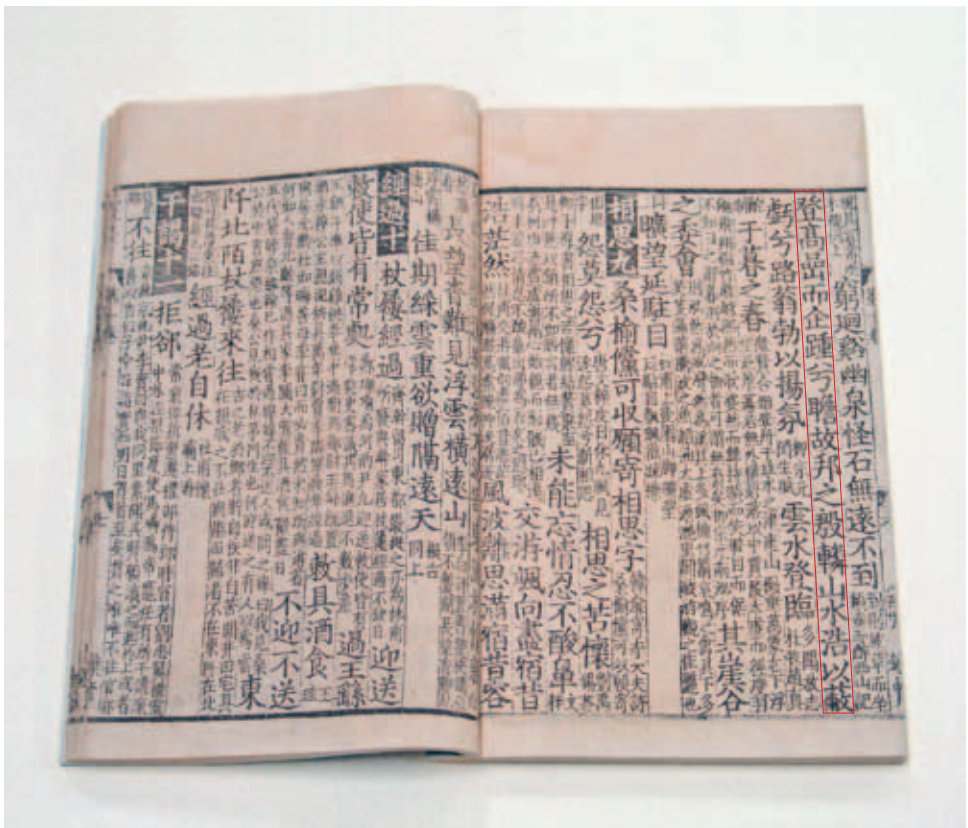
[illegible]窮迴谿幽泉怪石無遠不到

登高岡而企踵兮瞻故邦之殷轉山水浩以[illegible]

𨈆兮路猶勃以揚芬 雲水登臨 其崖谷

于暮之春

之委會

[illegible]曠望延庭目

相思之 桑榆儻可收願寄相思字

怨莫怨兮 未能忘情忽不酸鼻

交肩颯向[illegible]宿昔

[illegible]芸然

風波歸思潘宿昔容

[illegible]六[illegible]貽見浮雲横遠山

佳期綠雲重欲贈隔遠天

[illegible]枝杖履經過 迎送

鍾過十 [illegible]

枝使皆有常數

教具酒食 過王蘇

不迎不送 東

千鍾十一 拒卻

不往

阡北陌枝掛來往

翅過差自休

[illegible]